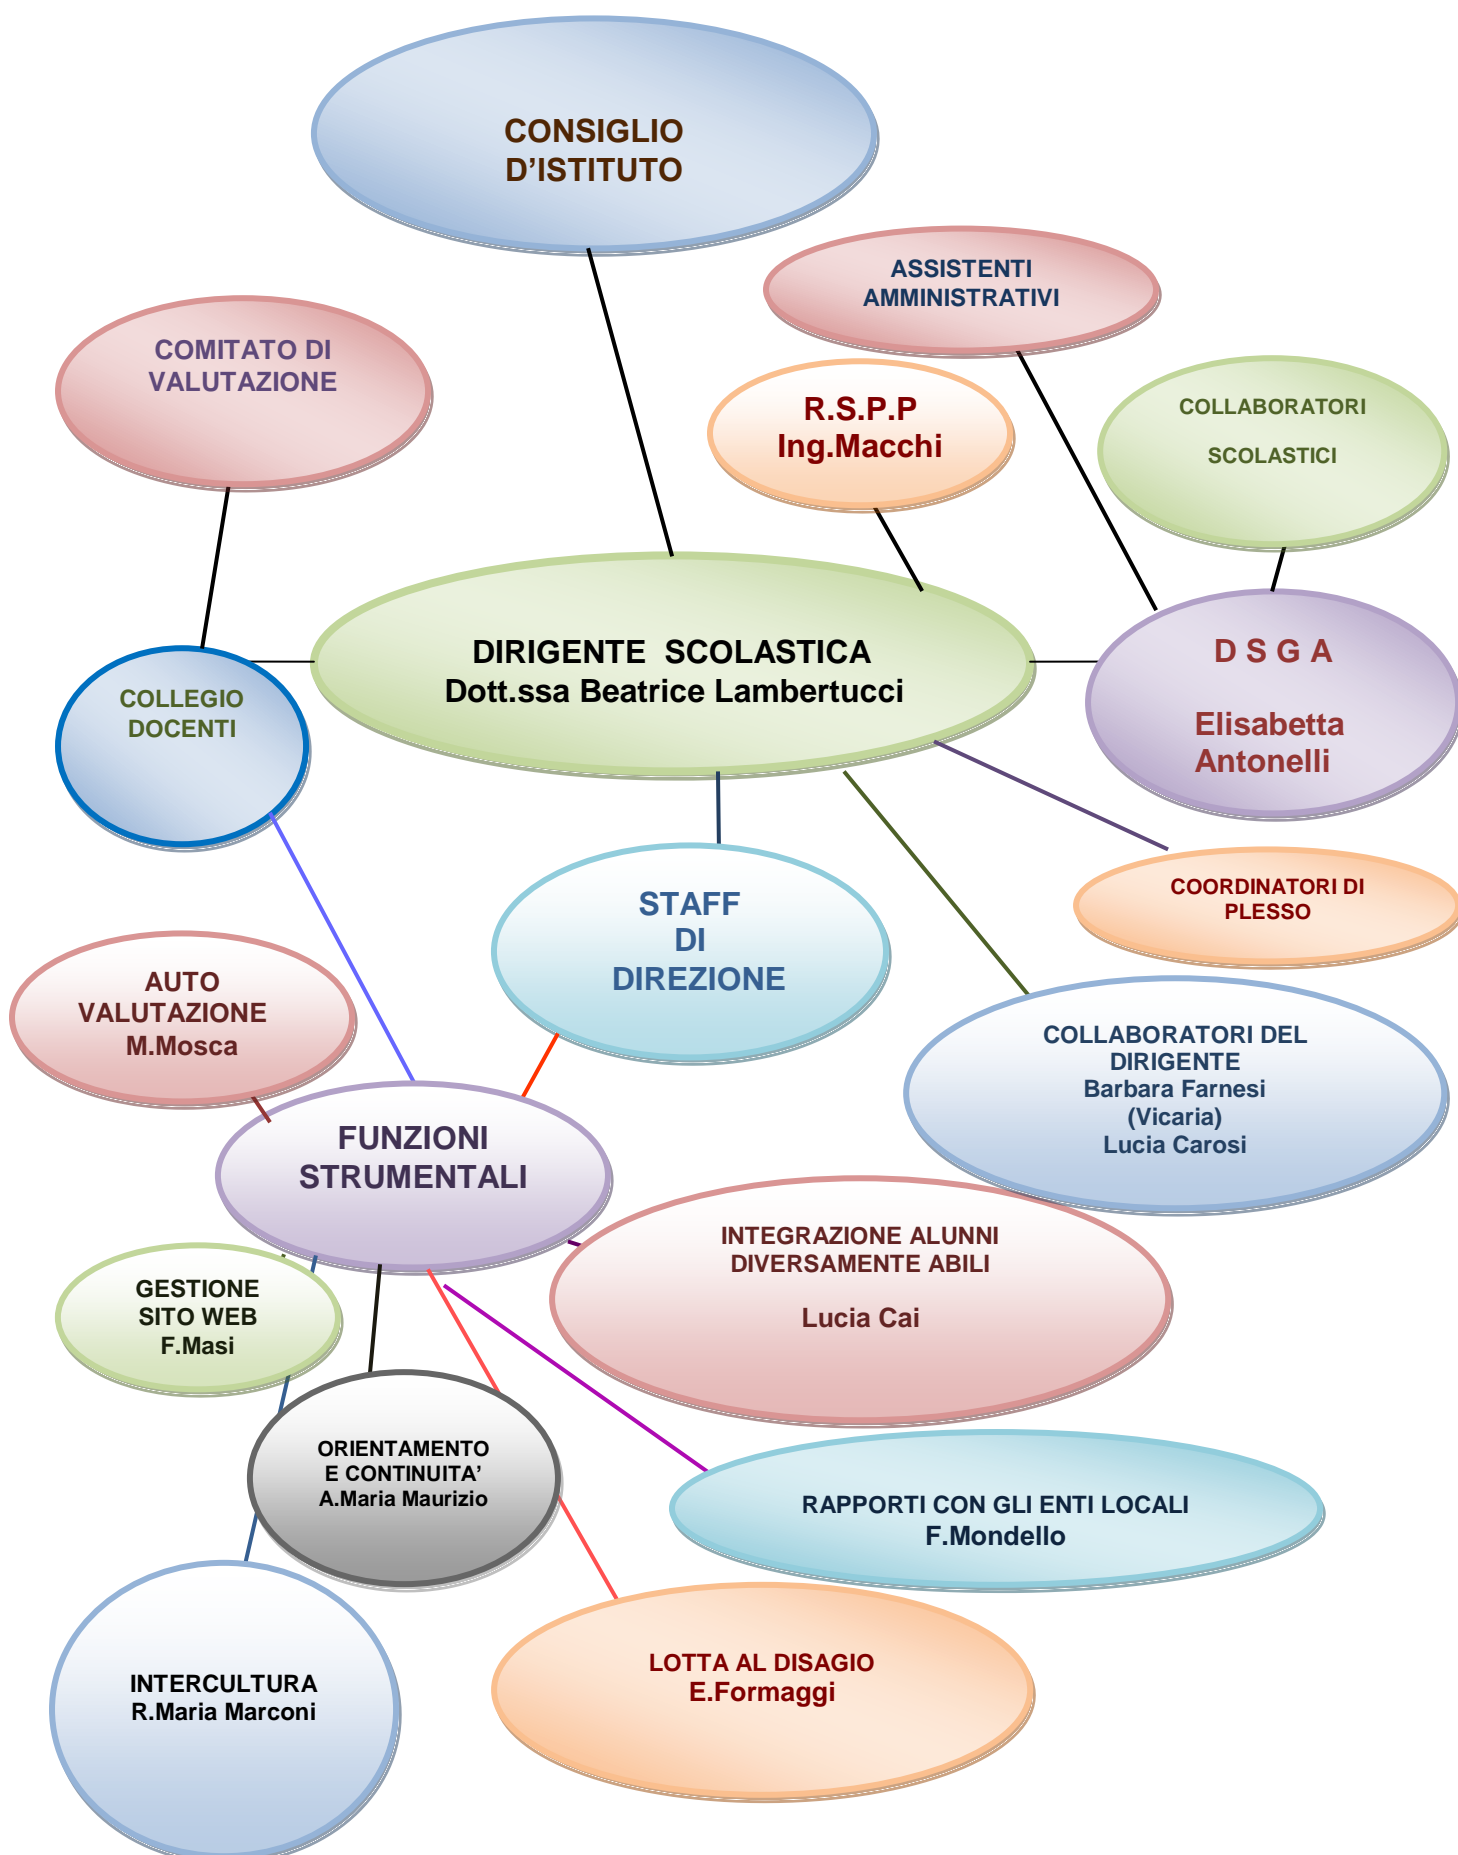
CONSIGLIO D’ISTITUTO

ASSISTENTI AMMINISTRATIVI

COMITATO DI VALUTAZIONE

R.S.P.P Ing.Macchi

COLLABORATORI SCOLASTICI

DIRIGENTE SCOLASTICA Dott.ssa Beatrice Lambertucci

COLLEGIO DOCENTI

D S G A

Elisabetta Antonelli

STAFF DI DIREZIONE

COORDINATORI DI PLESSO

AUTO VALUTAZIONE M.Mosca

COLLABORATORI DEL DIRIGENTE Barbara Farnesi (Vicaria) Lucia Carosi

FUNZIONI STRUMENTALI

INTEGRAZIONE ALUNNI DIVERSAMENTE ABILI

Lucia Cai

GESTIONE SITO WEB F.Masi

ORIENTAMENTO E CONTINUITA’ A.Maria Maurizio

RAPPORTI CON GLI ENTI LOCALI F.Mondello

INTERCULTURA R.Maria Marconi

LOTTA AL DISAGIO E.Formaggi